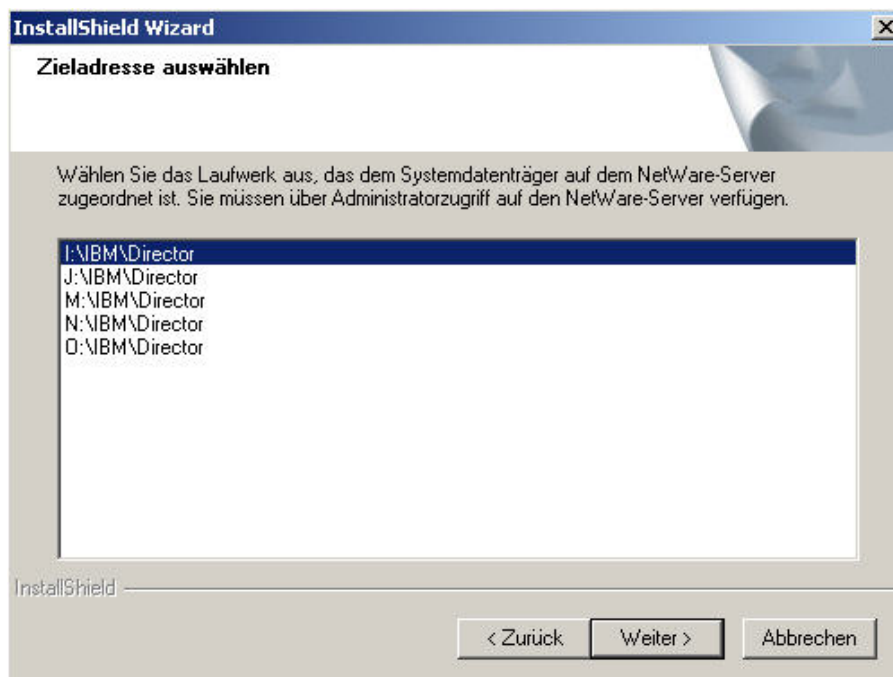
InstallShield Wizard

Zieladresse auswählen

Wählen Sie das Laufwerk aus, das dem Systemdatenträger auf dem NetWare-Server zugeordnet ist. Sie müssen über Administratorzugriff auf den NetWare-Server verfügen.

I:\IBM\Director
J:\IBM\Director
M:\IBM\Director
N:\IBM\Director
O:\IBM\Director

InstallShield

< Zurück
Weiter >
Abbrechen